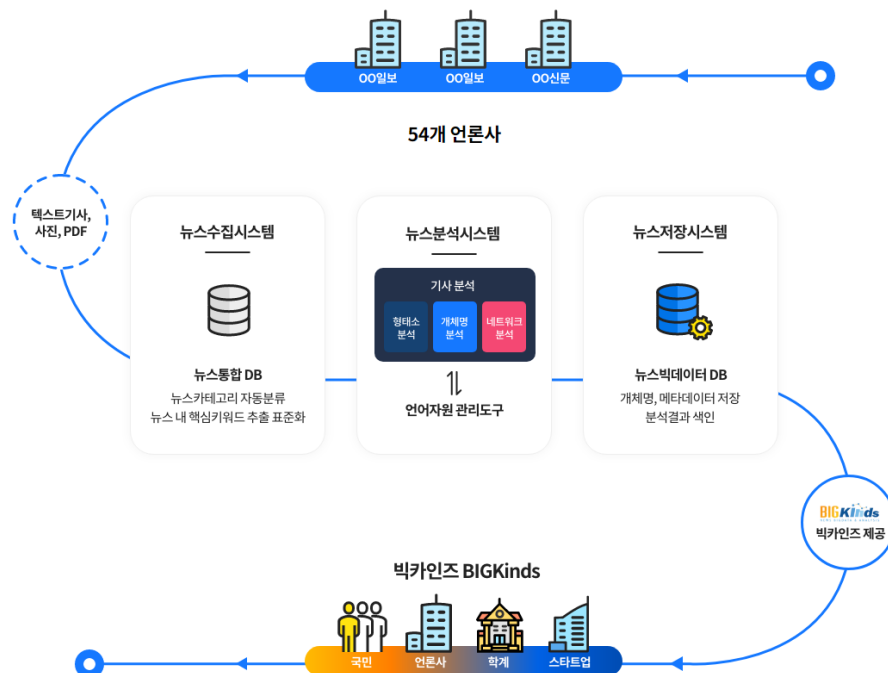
OO일보 OO일보 OO신문

54개 언론사

텍스트기사, 사진, PDF

뉴스수집시스템

뉴스통합 DB
뉴스카테고리 자동분류
뉴스 내 핵심키워드 추출 표준화

뉴스분석시스템

기사 분석

형태소 분석

개체명 분석

네트워크 분석

언어자원 관리도구

뉴스저장시스템

뉴스빅데이터 DB
개체명, 메타데이터 저장
분석결과 색인

BIGKinds
빅카인즈 제공

빅카인즈 BIGKinds

국민 언론사 학계 스타트업